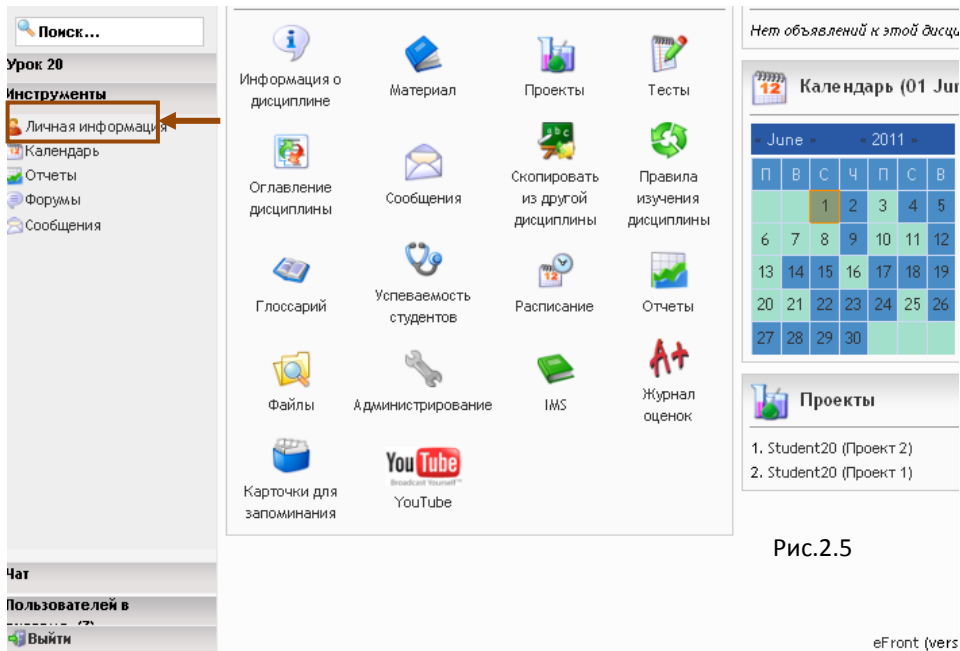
Поиск...

Урок 20

Инструменты

Личная информация
Календарь
Отчеты
Форумы
Сообщения

Чат

Пользователей в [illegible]

Выйти

Информация о дисциплине
Материал
Проекты
Тесты
Оглавление дисциплины
Сообщения
Скопировать из другой дисциплины
Правила изучения дисциплины
Глоссарий
Успеваемость студентов
Расписание
Отчеты
Файлы
Администрирование
IMS
Журнал оценок
Карточки для запоминания
YouTube
YouTube

Нет объявлений к этой дисци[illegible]

12 Календарь (01 Ju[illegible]

« June » « 2011 »

| П | В | С | Ч | П | С | В |
|---|---|---|---|---|---|---|
| | | 1 | 2 | 3 | 4 | 5 |
| 6 | 7 | 8 | 9 | 10 | 11 | 12 |
| 13 | 14 | 15 | 16 | 17 | 18 | 19 |
| 20 | 21 | 22 | 23 | 24 | 25 | 26 |
| 27 | 28 | 29 | 30 | | | |

Проекты

1. Student20 (Проект 2)
2. Student20 (Проект 1)

Рис.2.5

eFront (vers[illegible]